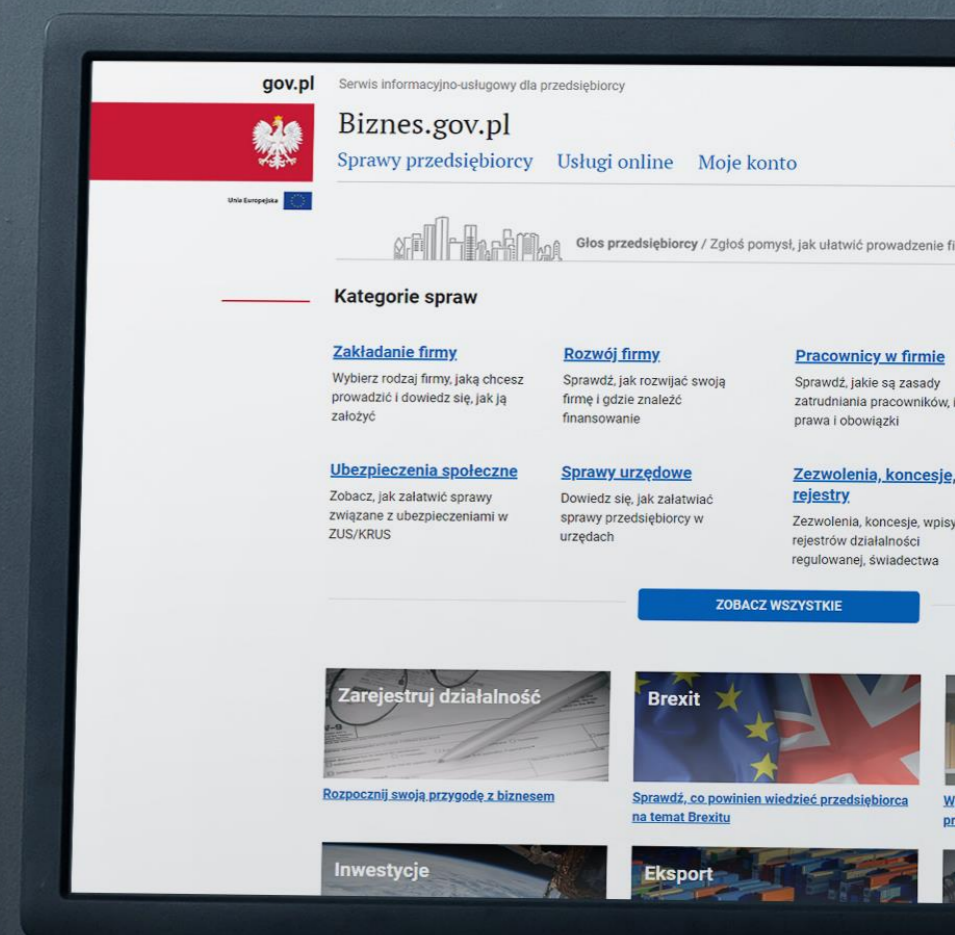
gov.pl

Unia Europejska

Serwis informacyjno-usługowy dla przedsiębiorcy

Biznes.gov.pl

Sprawy przedsiębiorcy Usługi online Moje konto

Głos przedsiębiorcy / Zgłoś pomysł, jak ułatwić prowadzenie fi

Kategorie spraw

Zakładanie firmy
Wybierz rodzaj firmy, jaką chcesz prowadzić i dowiedz się, jak ją założyć

Rozwój firmy
Sprawdź, jak rozwijać swoją firmę i gdzie znaleźć finansowanie

Pracownicy w firmie
Sprawdź, jakie są zasady zatrudniania pracowników, i prawa i obowiązki

Ubezpieczenia społeczne
Zobacz, jak załatwić sprawy związane z ubezpieczeniami w ZUS/KRUS

Sprawy urzędowe
Dowiedz się, jak załatwiać sprawy przedsiębiorcy w urzędach

Zezwolenia, koncesje, rejestry
Zezwolenia, koncesje, wpisy rejestrów działalności regulowanej, świadectwa

ZOBACZ WSZYSTKIE

Zarejestruj działalność
Rozpocznij swoją przygodę z biznesem

Brexit
Sprawdź, co powinien wiedzieć przedsiębiorca na temat Brexitu

W
pr

Inwestycje

Eksport